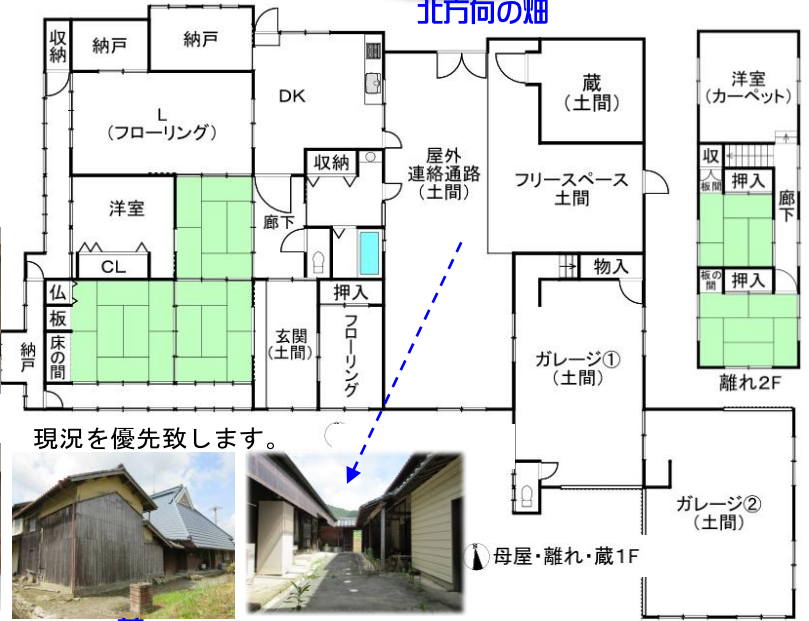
北方向の畑

収納
納戸
納戸
L
(フローリング)
DK
収納
洋室
CL
廊下
仏
板
床の間
納戸
玄関
(土間)
押入
フローリング
屋外
連絡通路
(土間)
蔵
(土間)
フリースペース
土間
物入
ガレージ①
(土間)
ガレージ②
(土間)
洋室
(カーペット)
収
押入
板の間
廊下
板の間
押入
離れ2F
現況を優先致します。
母屋・離れ・蔵1F